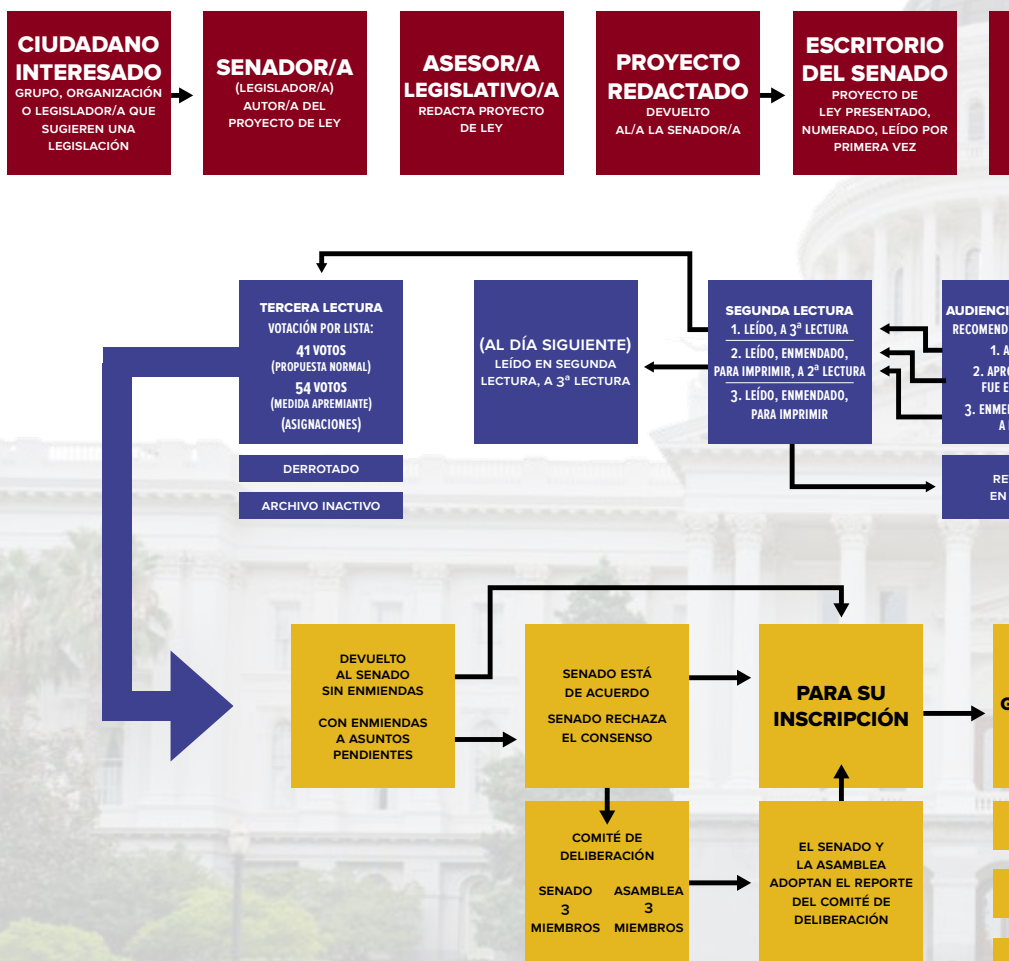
CIUDADANO INTERESADO
GRUPO, ORGANIZACIÓN O LEGISLADOR/A QUE SUGIEREN UNA LEGISLACIÓN

SENADOR/A
(LEGISLADOR/A) AUTOR/A DEL PROYECTO DE LEY

ASESOR/A LEGISLATIVO/A
REDACTA PROYECTO DE LEY

PROYECTO REDACTADO
DEVUELTO AL/A LA SENADOR/A

ESCRITORIO DEL SENADO
PROYECTO DE LEY PRESENTADO, NUMERADO, LEÍDO POR PRIMERA VEZ

TERCERA LECTURA
VOTACIÓN POR LISTA:
41 VOTOS
(PROPUESTA NORMAL)
54 VOTOS
(MEDIDA APREMIANTE)
(ASIGNACIONES)

DERROTADO

ARCHIVO INACTIVO

(AL DÍA SIGUIENTE)
LEÍDO EN SEGUNDA LECTURA, A 3ª LECTURA

SEGUNDA LECTURA
1. LEÍDO, A 3ª LECTURA
2. LEÍDO, ENMENDADO, PARA IMPRIMIR, A 2ª LECTURA
3. LEÍDO, ENMENDADO, PARA IMPRIMIR

AUDIENCI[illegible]
RECOMEND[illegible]
1. A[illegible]
2. APR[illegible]
FUE E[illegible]
3. ENME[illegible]
A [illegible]

RE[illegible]
EN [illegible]

DEVUELTO AL SENADO SIN ENMIENDAS

CON ENMIENDAS A ASUNTOS PENDIENTES

SENADO ESTÁ DE ACUERDO

SENADO RECHAZA EL CONSENSO

PARA SU INSCRIPCIÓN

G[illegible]

COMITÉ DE DELIBERACIÓN
SENADO 3 MIEMBROS
ASAMBLEA 3 MIEMBROS

EL SENADO Y LA ASAMBLEA ADOPTAN EL REPORTE DEL COMITÉ DE DELIBERACIÓN